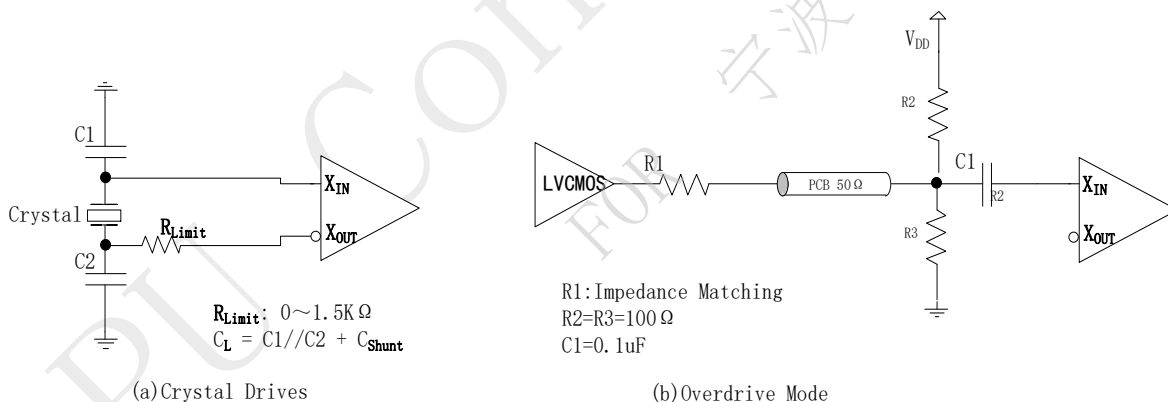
C1

Crystal

$R_{Limit}$

C2

$X_{IN}$

$X_{OUT}$

$R_{Limit}$: 0～1.5KΩ
$C_L$ = C1//C2 + $C_{Shunt}$

(a)Crystal Drives

$V_{DD}$

R2

LVCMOS

R1

PCB 50Ω

C1

R2

R3

$X_{IN}$

$X_{OUT}$

R1:Impedance Matching
R2=R3=100Ω
C1=0.1uF

(b)Overdrive Mode

PU CON
FOR
宁波